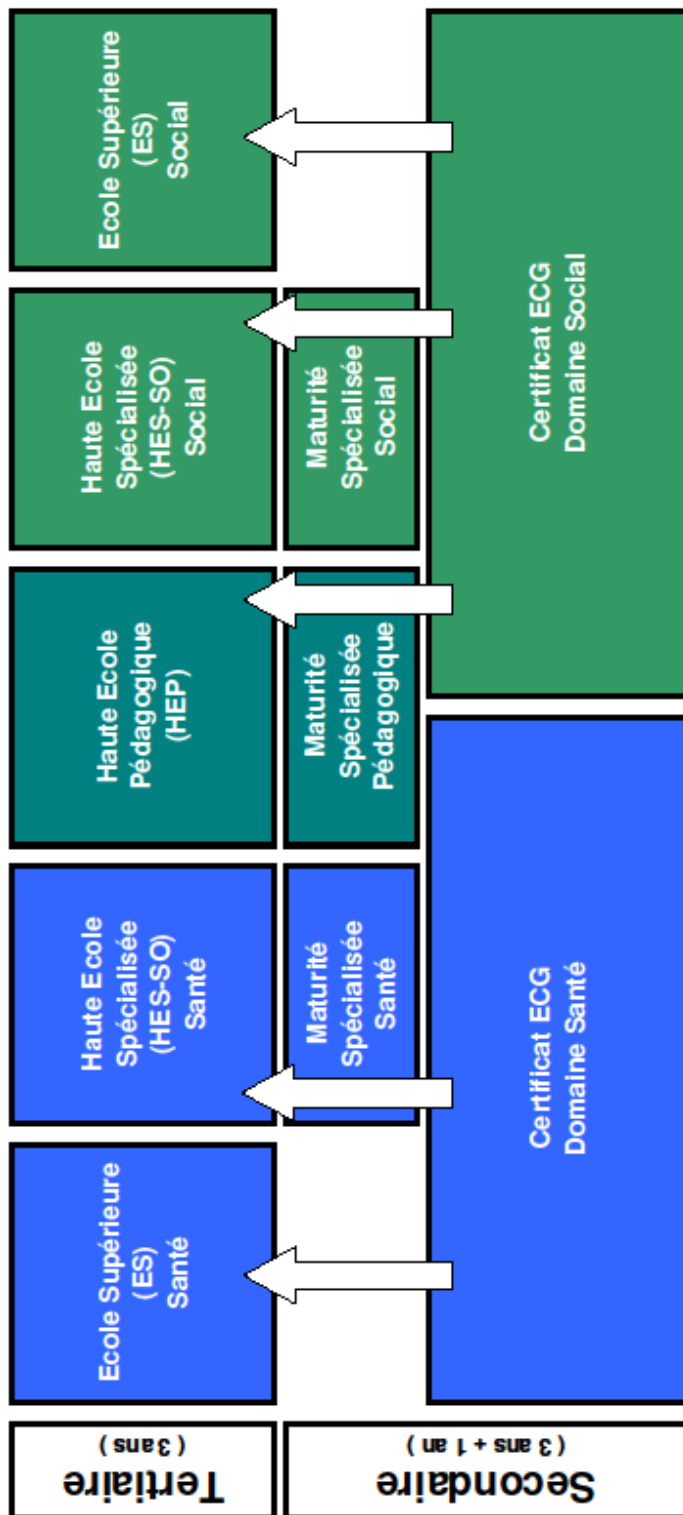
Tertiaire
( 3 ans )

Secondaire
( 3 ans + 1 an )

Ecole Supérieure
(ES)
Santé

Haute Ecole
Spécialisée
(HES-SO)
Santé

Maturité
Spécialisée
Santé

Haute Ecole
Pédagogique
(HEP)

Maturité
Spécialisée
Pédagogique

Haute Ecole
Spécialisée
(HES-SO)
Social

Maturité
Spécialisée
Social

Ecole Supérieure
(ES)
Social

Certificat ECG
Domaine Santé

Certificat ECG
Domaine Social